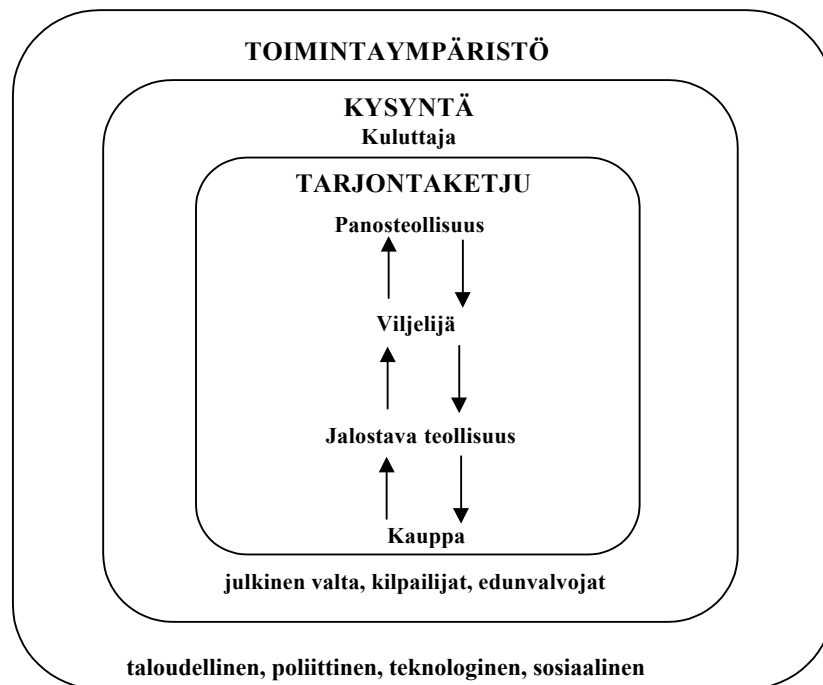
TOIMINTAYMPÄRISTÖ

KYSYNTÄ
Kuluttaja

TARJONTAKETJU

Panosteollisuus

Viljelijä

Jalostava teollisuus

Kauppa

julkinen valta, kilpailijat, edunvalvojat

taloudellinen, poliittinen, teknologinen, sosiaalinen